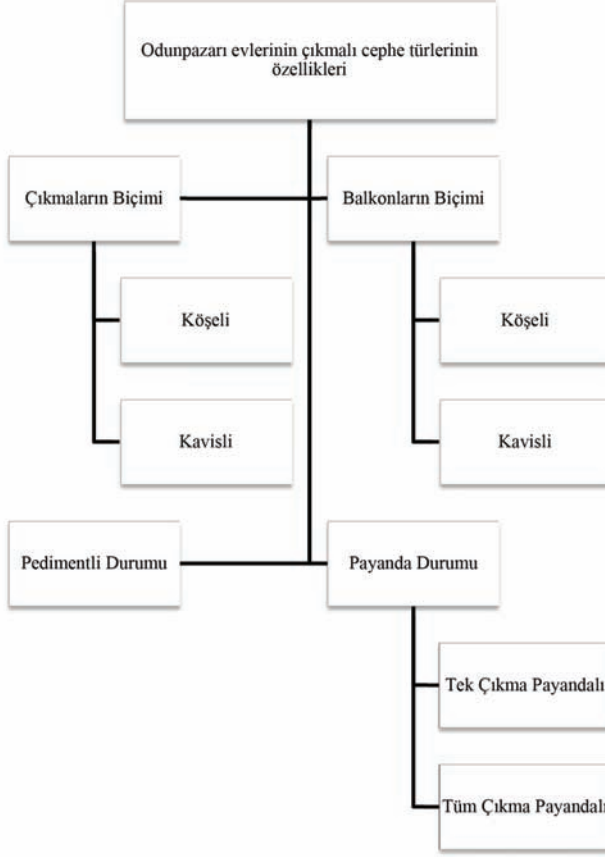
Odunpazarı evlerinin çıkmalı cephe türlerinin özellikleri

Çıkmaların Biçimi

Balkonların Biçimi

Köşeli

Kavisli

Köşeli

Kavisli

Pedimentli Durumu

Payanda Durumu

Tek Çıkma Payandalı

Tüm Çıkma Payandalı